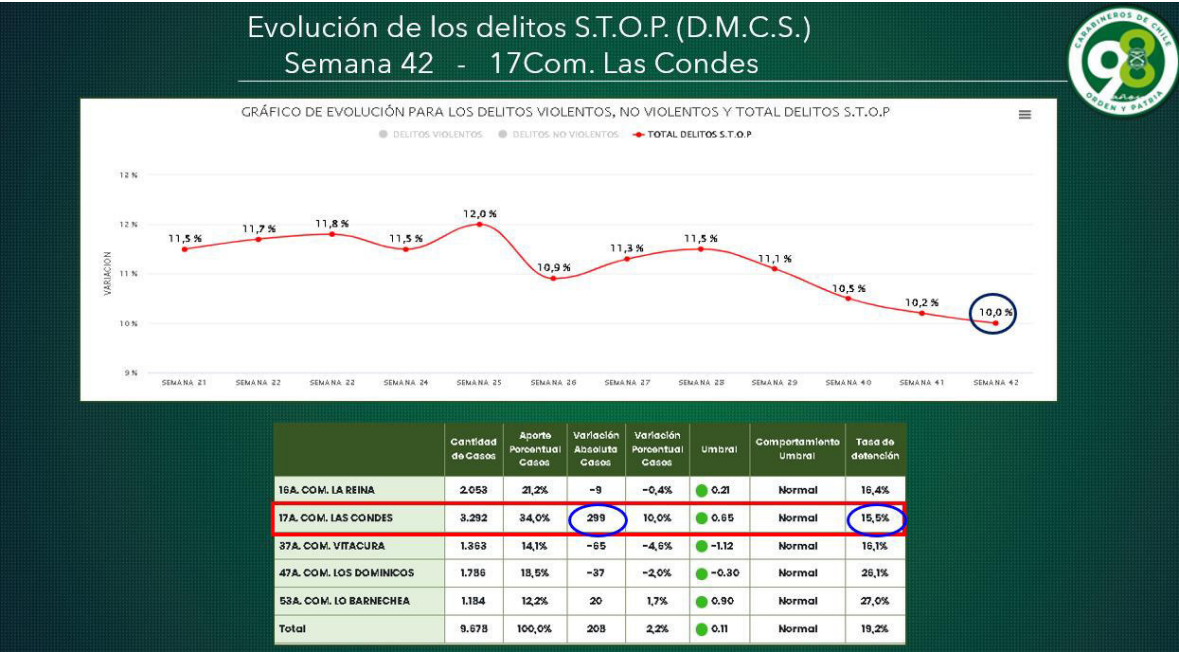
Evolución de los delitos S.T.O.P. (D.M.C.S.)
Semana 42 - 17Com. Las Condes

CARABINEROS DE CHILE
98
ORDEN Y PATRIA

GRÁFICO DE EVOLUCIÓN PARA LOS DELITOS VIOLENTOS, NO VIOLENTOS Y TOTAL DELITOS S.T.O.P

DELITOS VIOLENTOS   DELITOS NO VIOLENTOS   TOTAL DELITOS S.T.O.P

12 %
12 %
11 %
10 %
9 %
VARIACION

11,5 %  11,7 %  11,8 %  11,5 %  12,0 %  10,9 %  11,3 %  11,5 %  11,1 %  10,5 %  10,2 %  10,0 %

SEMANA 21  SEMANA 22  SEMANA 22  SEMANA 24  SEMANA 25  SEMANA 26  SEMANA 27  SEMANA 28  SEMANA 29  SEMANA 40  SEMANA 41  SEMANA 42

| | Cantidad de Casos | Aporte Porcentual Casos | Variación Absoluta Casos | Variación Porcentual Casos | Umbral | Comportamiento Umbral | Tasa de detención |
|---|---|---|---|---|---|---|---|
| 16A. COM. LA REINA | 2.053 | 21,2% | -9 | -0,4% | 0.21 | Normal | 16,4% |
| 17A. COM. LAS CONDES | 3.292 | 34,0% | 299 | 10,0% | 0.65 | Normal | 15,5% |
| 37A. COM. VITACURA | 1.363 | 14,1% | -65 | -4,6% | -1.12 | Normal | 16,1% |
| 47A. COM. LOS DOMINICOS | 1.786 | 18,5% | -37 | -2,0% | -0.30 | Normal | 26,1% |
| 53A. COM. LO BARNECHEA | 1.184 | 12,2% | 20 | 1,7% | 0.90 | Normal | 27,0% |
| Total | 9.678 | 100,0% | 208 | 2,2% | 0.11 | Normal | 19,2% |